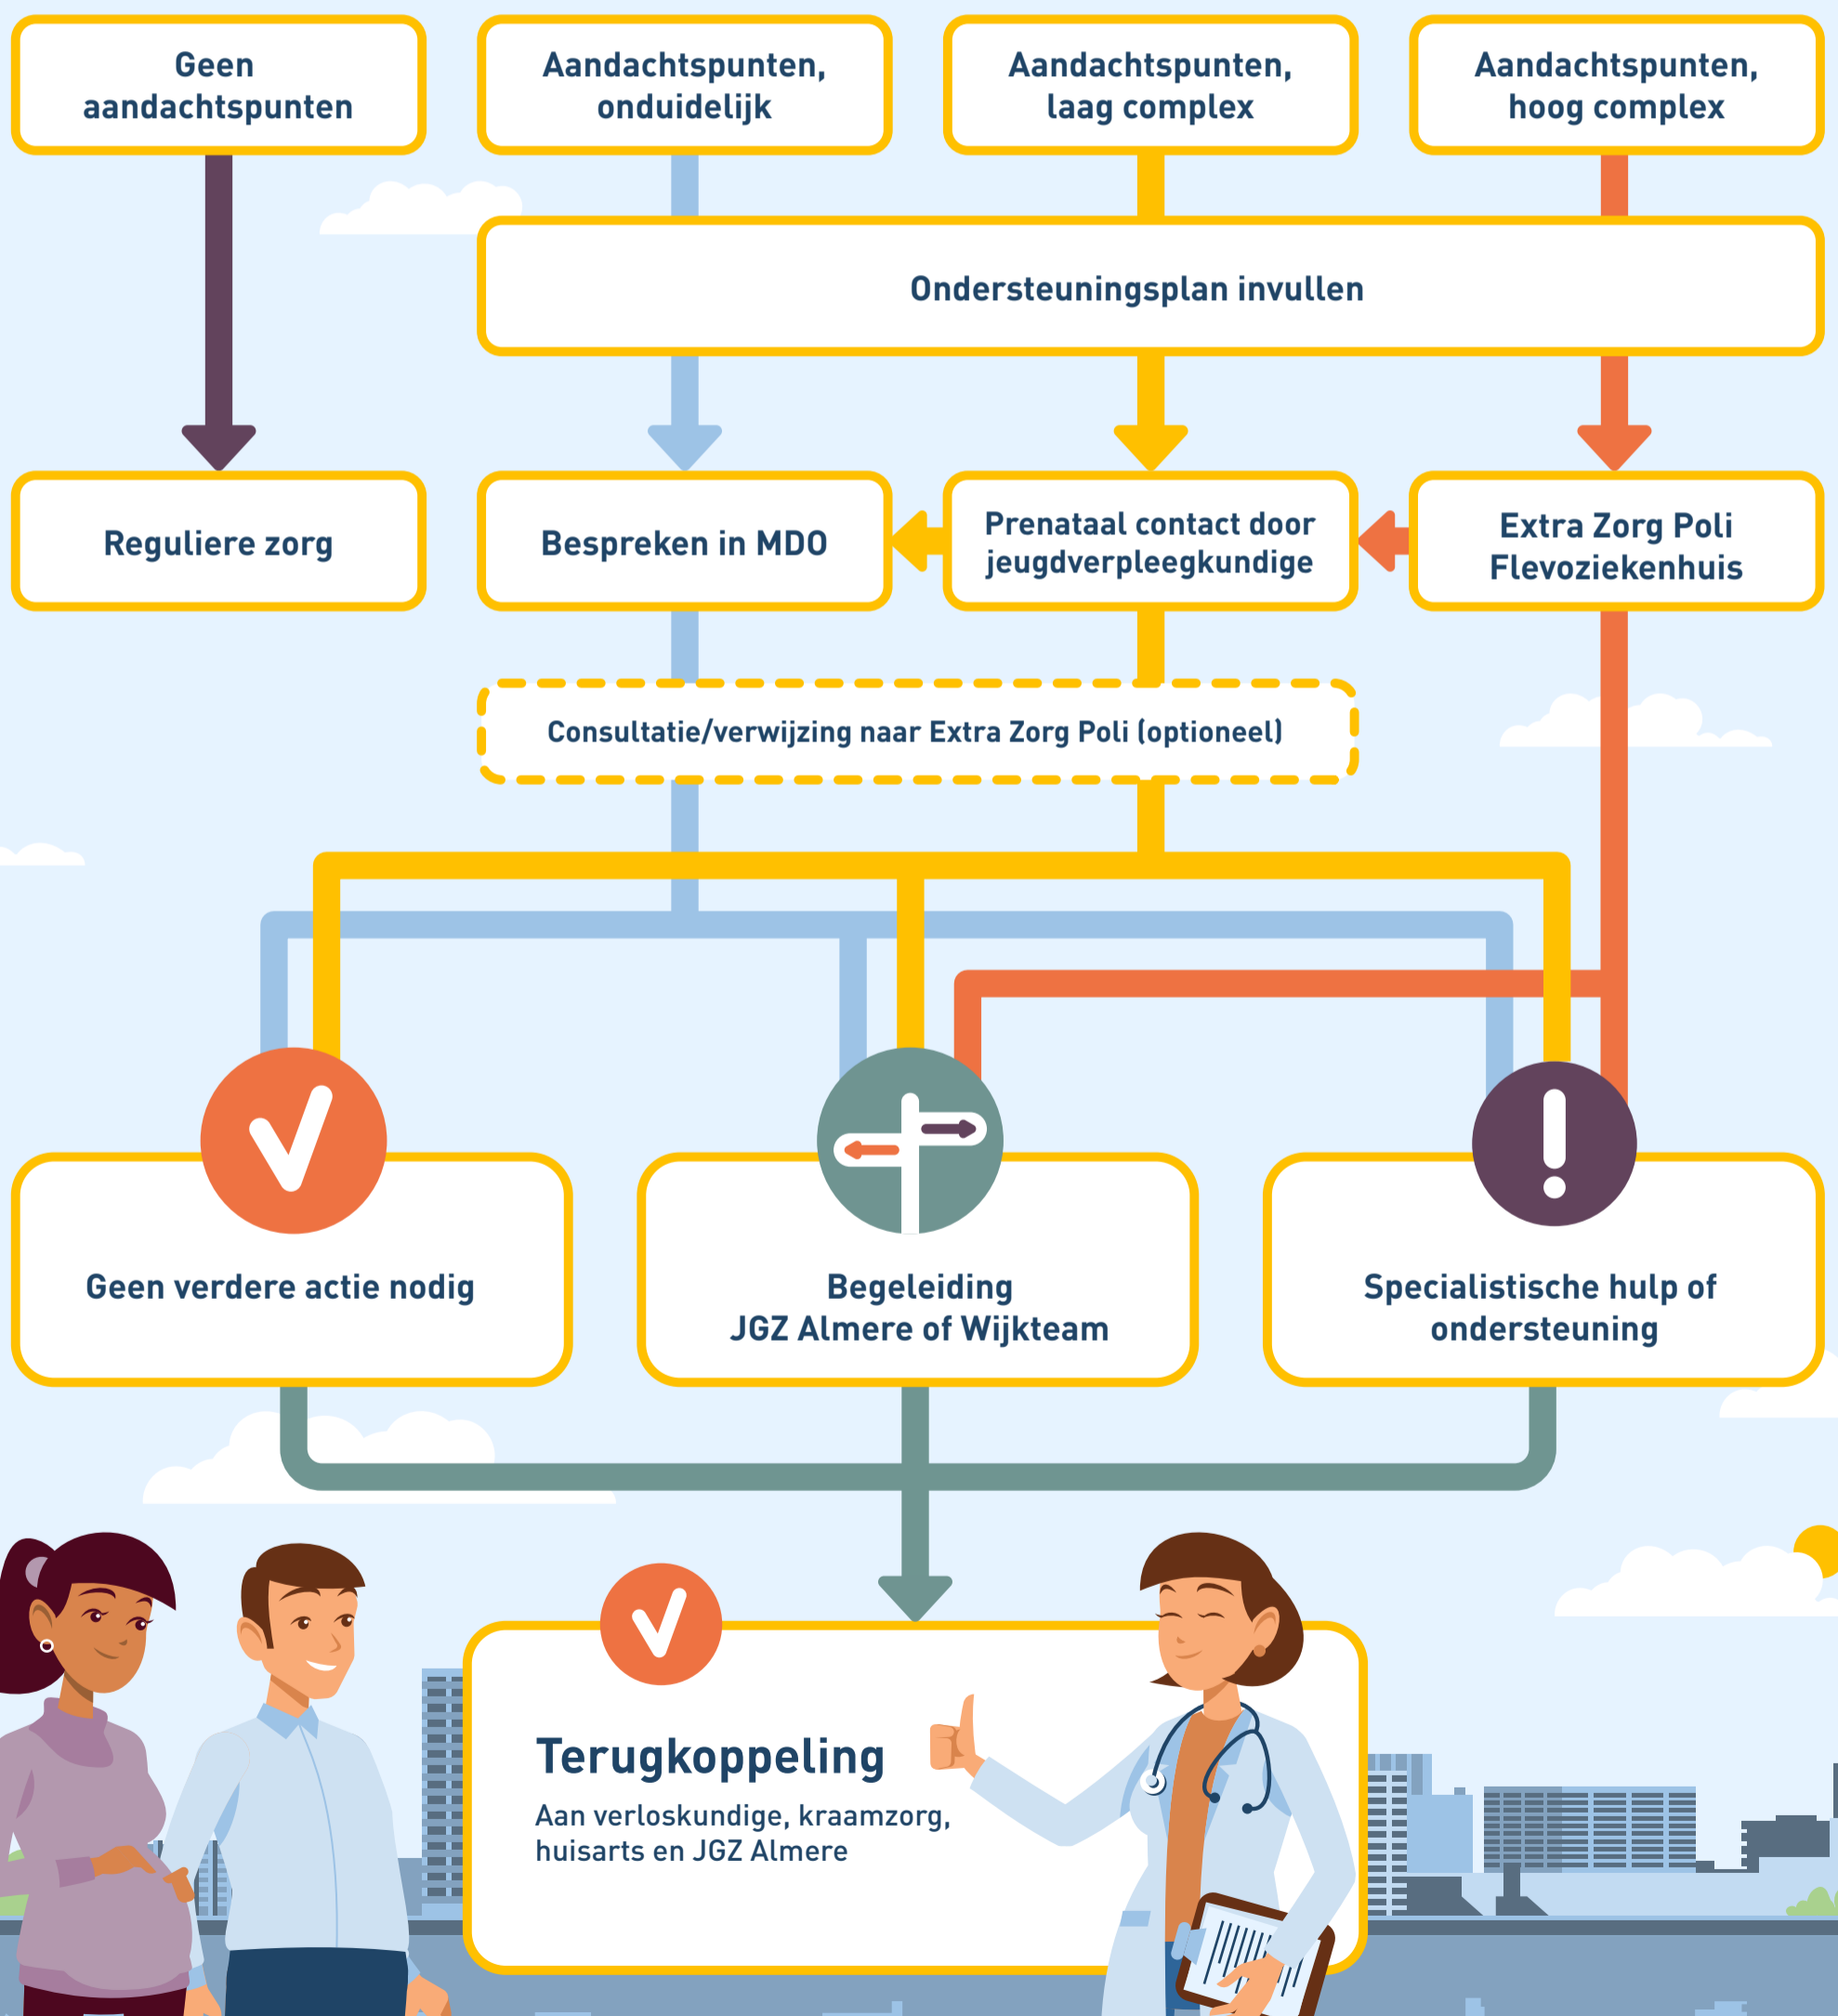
Geen aandachtspunten

Aandachtspunten, onduidelijk

Aandachtspunten, laag complex

Aandachtspunten, hoog complex

Ondersteuningsplan invullen

Reguliere zorg

Bespreken in MDO

Prenataal contact door jeugdverpleegkundige

Extra Zorg Poli Flevoziekenhuis

Consultatie/verwijzing naar Extra Zorg Poli (optioneel)

Geen verdere actie nodig

Begeleiding JGZ Almere of Wijkteam

Specialistische hulp of ondersteuning

Terugkoppeling

Aan verloskundige, kraamzorg, huisarts en JGZ Almere